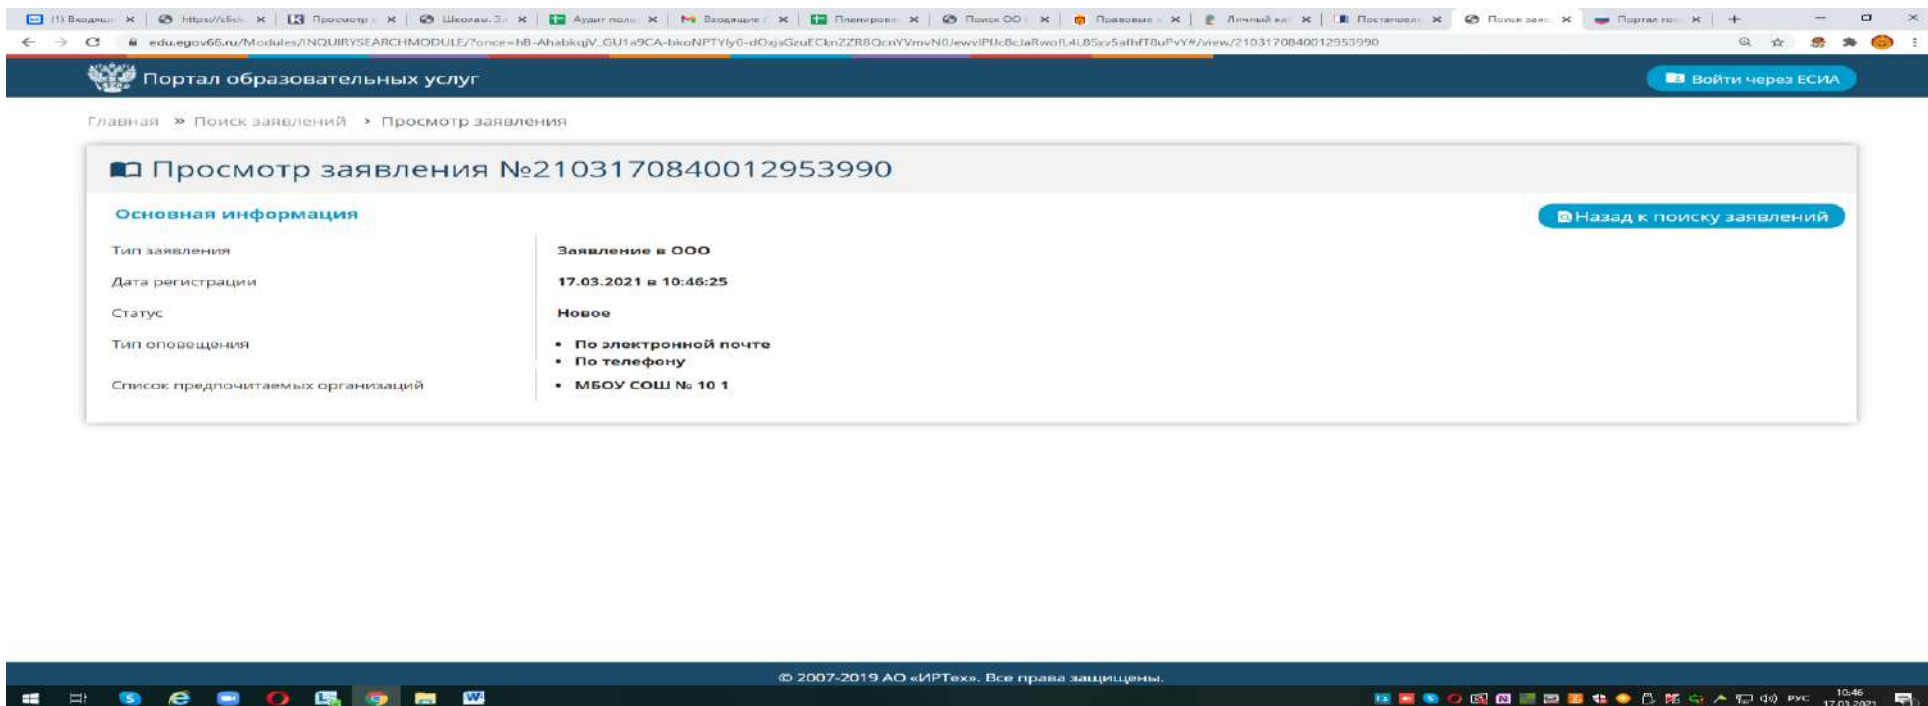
(1) Входящ | https://click | Просмотр | Школы. | Аудит | Входящие | Планиров | Поиск ОО | Правовые | Личный ка | Постановл | Поиск заяв | Портал гос

edu.egov66.ru/Modules/INQUIRYSEARCHMODULE/?once=hB-AhabkqjV_GU1a9CA-bkoNPTYly0-dOxjsGzuECknZZR8QcnYVmvN0JewvIPUc8claRwofL4L85xv5afhfT8uPvY#/view/2103170840012953990

Портал образовательных услуг

Войти через ЕСИА

Главная » Поиск заявлений › Просмотр заявления

Просмотр заявления №2103170840012953990

Основная информация

Назад к поиску заявлений

| | |
|---|---|
| Тип заявления | Заявление в ООО |
| Дата регистрации | 17.03.2021 в 10:46:25 |
| Статус | Новое |
| Тип оповещения | • По электронной почте<br>• По телефону |
| Список предпочитаемых организаций | • МБОУ СОШ № 10 1 |

© 2007-2019 АО «ИРТех». Все права защищены.

РУС 10:46 17.03.2021